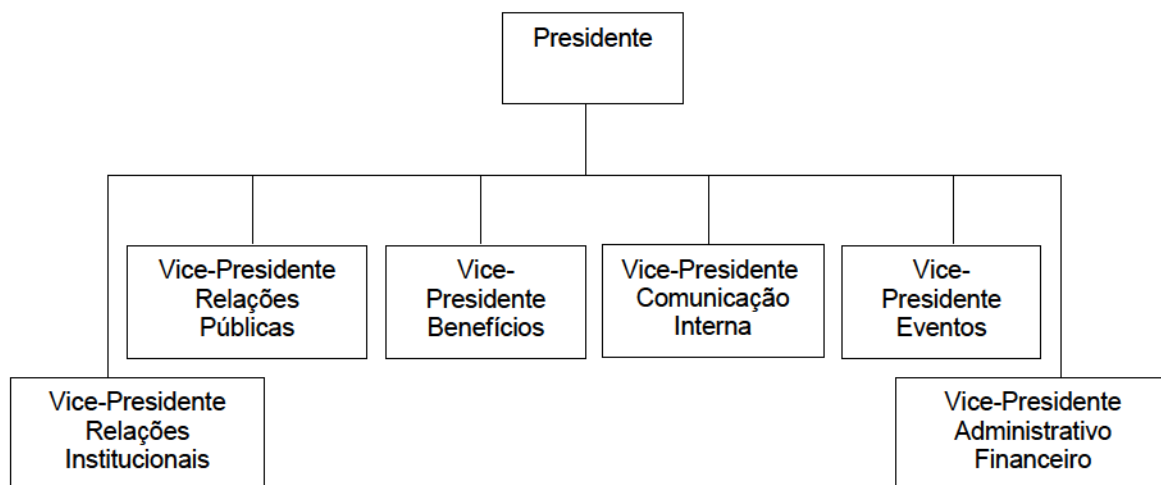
Presidente

Vice-Presidente Relações Públicas

Vice-Presidente Benefícios

Vice-Presidente Comunicação Interna

Vice-Presidente Eventos

Vice-Presidente Relações Institucionais

Vice-Presidente Administrativo Financeiro